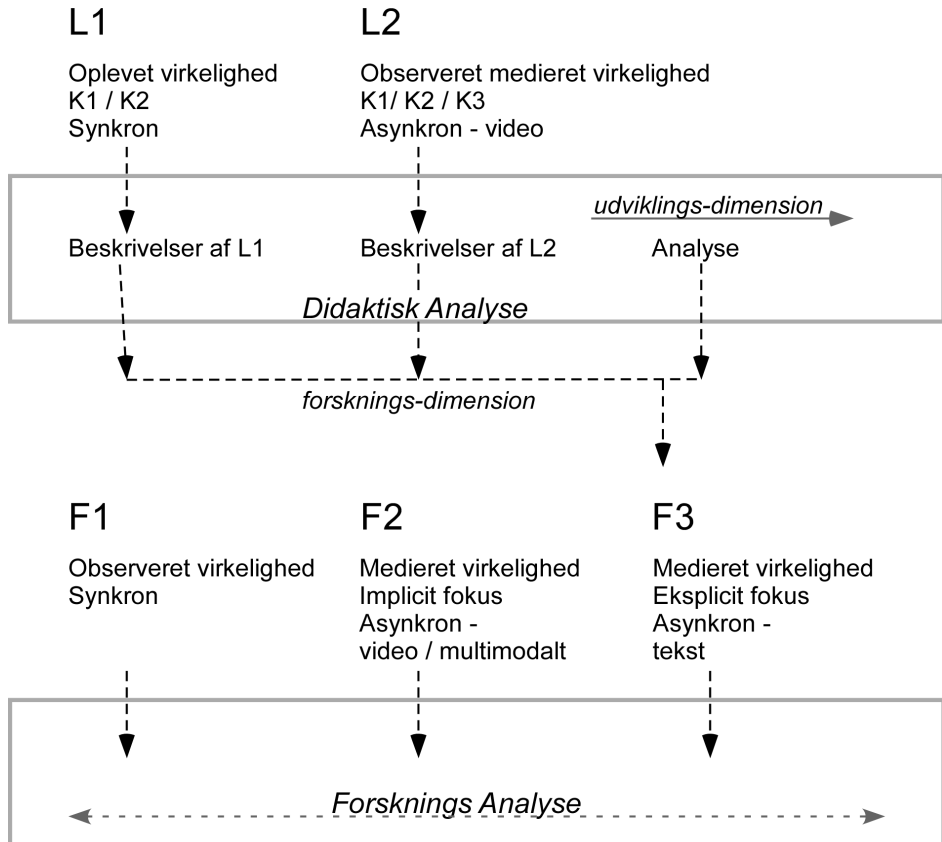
L1

Oplevet virkelighed
K1 / K2
Synkron

L2

Observeret medieret virkelighed
K1/ K2 / K3
Asynkron - video

udviklings-dimension

Beskrivelser af L1

Beskrivelser af L2

Analyse

Didaktisk Analyse

forsknings-dimension

F1

Observeret virkelighed
Synkron

F2

Medieret virkelighed
Implicit fokus
Asynkron -
video / multimodalt

F3

Medieret virkelighed
Eksplicit fokus
Asynkron -
tekst

Forsknings Analyse